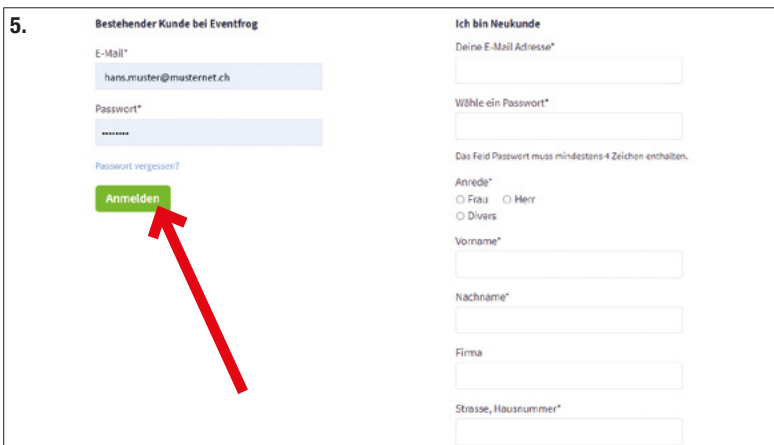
5.

Bestehender Kunde bei Eventfrog

E-Mail*

hans.muster@musternet.ch

Passwort*

••••••••

Passwort vergessen?

Anmelden

Ich bin Neukunde

Deine E-Mail Adresse*

Wähle ein Passwort*

Das Feld Passwort muss mindestens 4 Zeichen enthalten.

Anrede*

○ Frau ○ Herr

○ Divers

Vorname*

Nachname*

Firma

Strasse, Hausnummer*